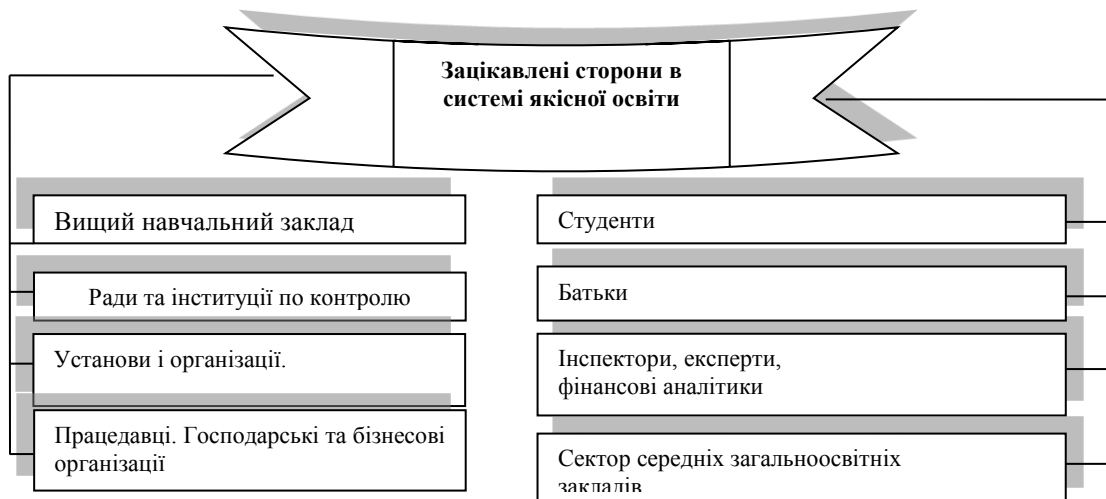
Зацікавлені сторони в системі якісної освіти

Вищий навчальний заклад

Ради та інституції по контролю

Установи і організації.

Працедавці. Господарські та бізнесові організації

Студенти

Батьки

Інспектори, експерти, фінансові аналітики

Сектор середніх загальноосвітніх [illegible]